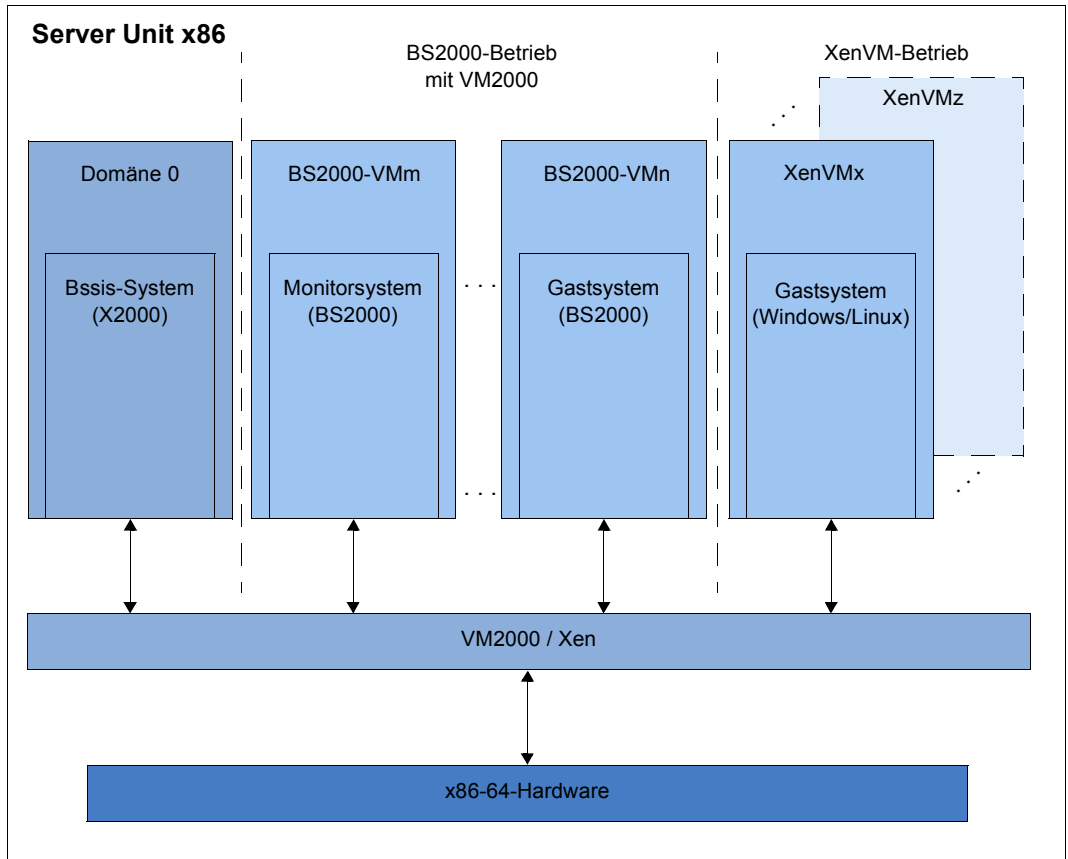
Server Unit x86

BS2000-Betrieb mit VM2000

XenVM-Betrieb

XenVMz

Domäne 0

Bssis-System (X2000)

BS2000-VMm

Monitorsystem (BS2000)

BS2000-VMn

Gastsystem (BS2000)

XenVMx

Gastsystem (Windows/Linux)

VM2000 / Xen

x86-64-Hardware